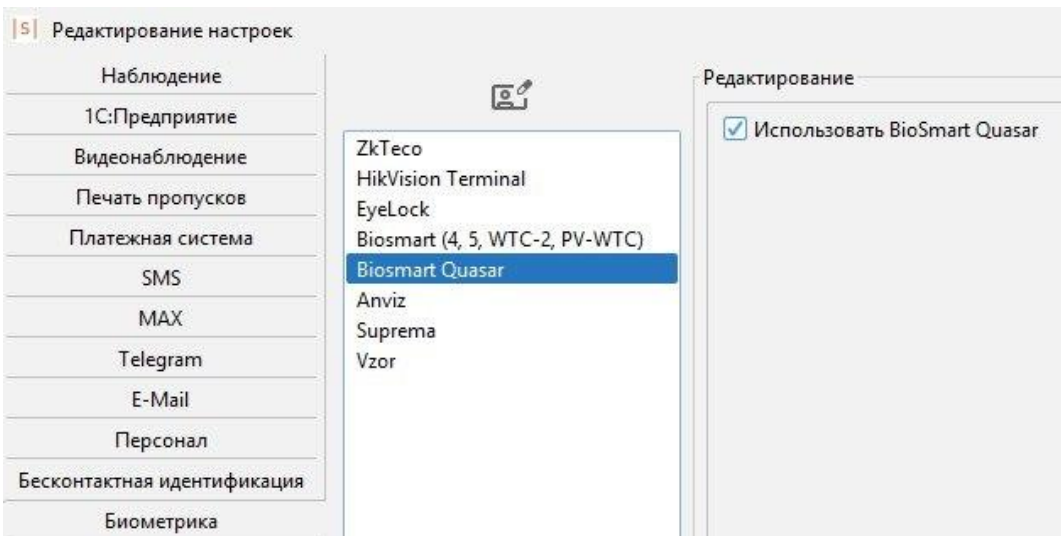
S Редактирование настроек

Наблюдение
1С:Предприятие
Видеонаблюдение
Печать пропусков
Платежная система
SMS
MAX
Telegram
E-Mail
Персонал
Бесконтактная идентификация
Биометрика

ZkTeco
HikVision Terminal
EyeLock
Biosmart (4, 5, WTC-2, PV-WTC)
Biosmart Quasar
Anviz
Suprema
Vzor

Редактирование

Использовать BioSmart Quasar